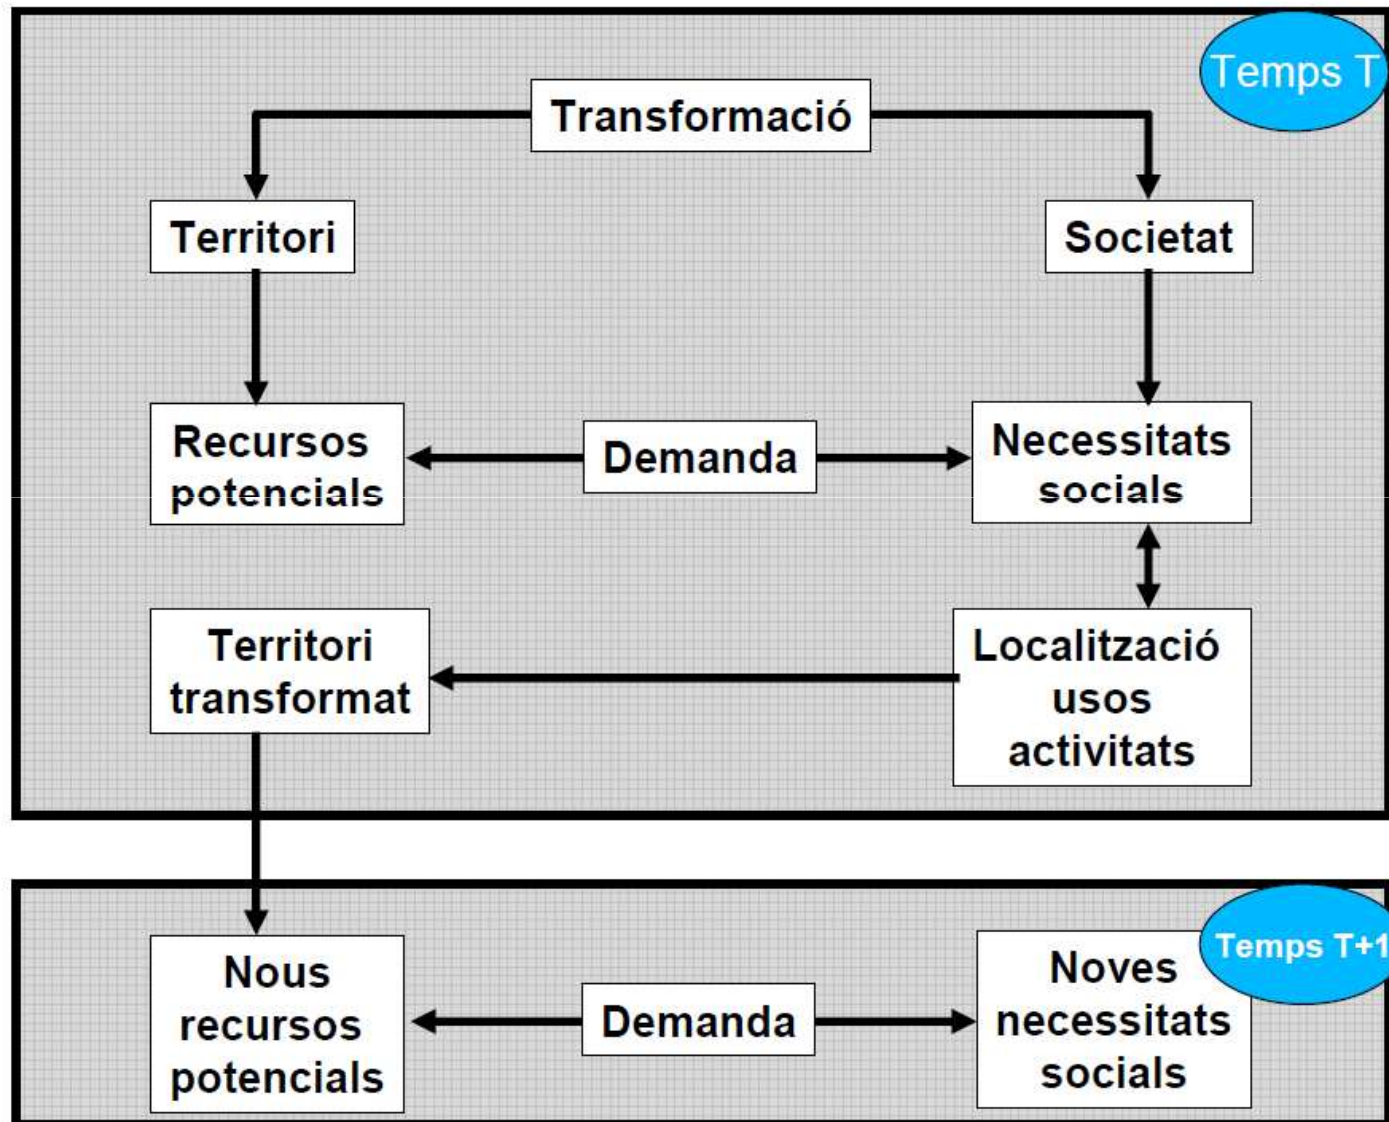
Temps T

Transformació

Territori

Societat

Recursos potencials

Demanda

Necessitats socials

Territori transformat

Localització usos activitats

Temps T+1

Nous recursos potencials

Demanda

Noves necessitats socials